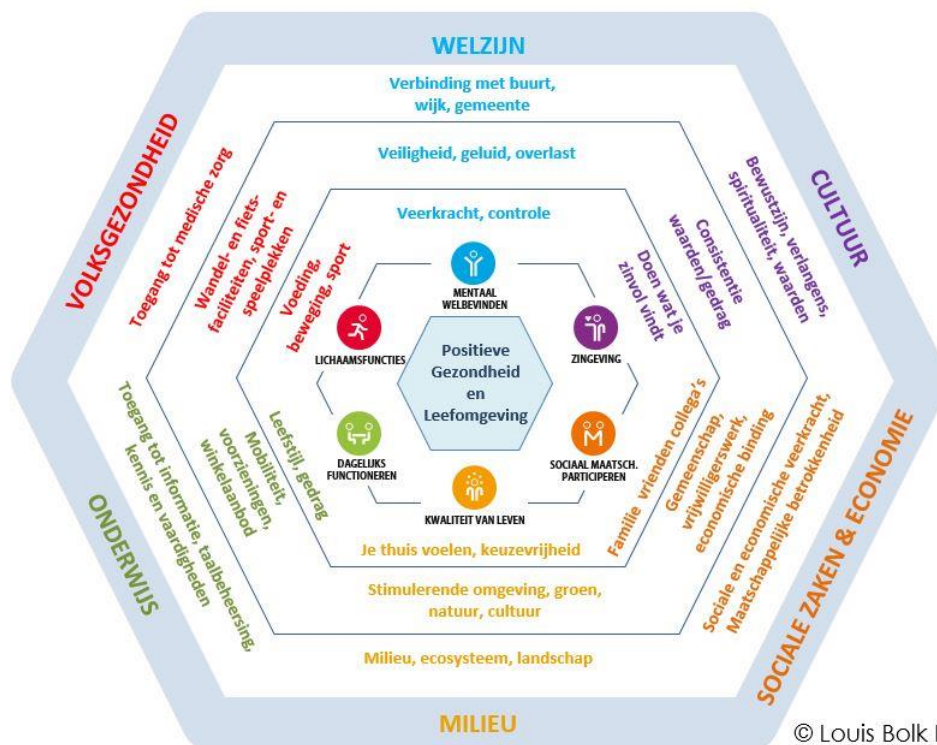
WELZIJN

Verbinding met buurt, wijk, gemeente

Veiligheid, geluid, overlast

Veerkracht, controle

MENTAAL WELBEVINDEN

LICHAAMSFUNCTIES

ZINGEVING

Positieve Gezondheid en Leefomgeving

DAGELIJKS FUNCTIONEREN

SOCIAAL MAATSCH. PARTICIPEREN

KWALITEIT VAN LEVEN

Je thuis voelen, keuzevrijheid

Stimulerende omgeving, groen, natuur, cultuur

Milieu, ecosysteem, landschap

MILIEU

VOLKSGEZONDHEID

Toegang tot medische zorg

Wandel- en fietsfaciliteiten, sport- en speelplekken

Voeding, beweging, sport

CULTUUR

Bewustzijn, verlangens, spiritualiteit, waarden

Consistentie waarden/gedrag

Doen wat je zinvol vindt

ONDERWIJS

Toegang tot informatie, taalbeheersing, kennis en vaardigheden

Mobiliteit, voorzieningen, winkelaanbod

Leefstijl, gedrag

SOCIALE ZAKEN & ECONOMIE

Sociale en economische veerkracht, Maatschappelijke betrokkenheid

Gemeenschap, vrijwilligerswerk, economische binding

Familie vrienden collega's

© Louis Bolk I